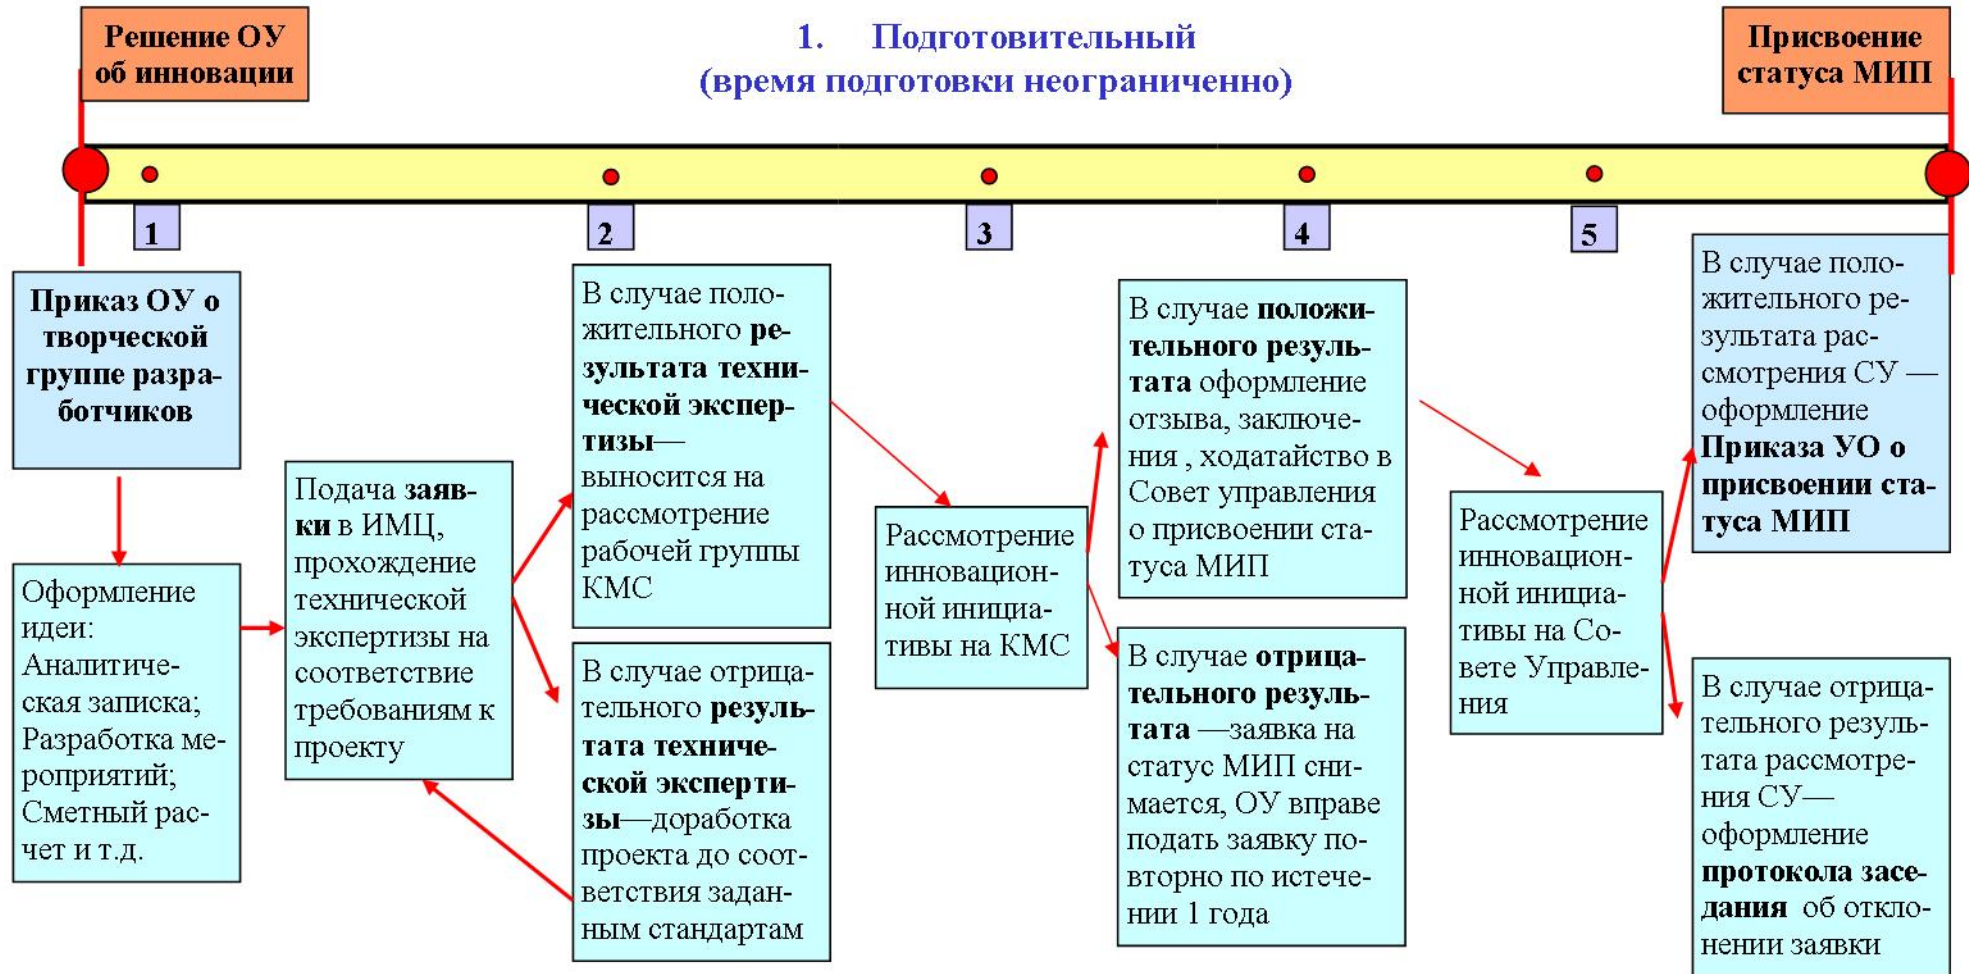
Решение ОУ об инновации

1. Подготовительный
(время подготовки неограниченно)

Присвоение статуса МИП

1

2

3

4

5

Приказ ОУ о творческой группе разработчиков

Оформление идеи: Аналитическая записка; Разработка мероприятий; Сметный расчет и т.д.

Подача заявки в ИМЦ, прохождение технической экспертизы на соответствие требованиям к проекту

В случае положительного результата технической экспертизы— выносится на рассмотрение рабочей группы КМС

В случае отрицательного результата технической экспертизы—доработка проекта до соответствия заданным стандартам

Рассмотрение инновационной инициативы на КМС

В случае положительного результата оформление отзыва, заключения , ходатайство в Совет управления о присвоении статуса МИП

В случае отрицательного результата —заявка на статус МИП снимается, ОУ вправе подать заявку повторно по истечении 1 года

Рассмотрение инновационной инициативы на Совете Управления

В случае положительного результата рассмотрения СУ — оформление Приказа УО о присвоении статуса МИП

В случае отрицательного результата рассмотрения СУ— оформление протокола заседания об отклонении заявки